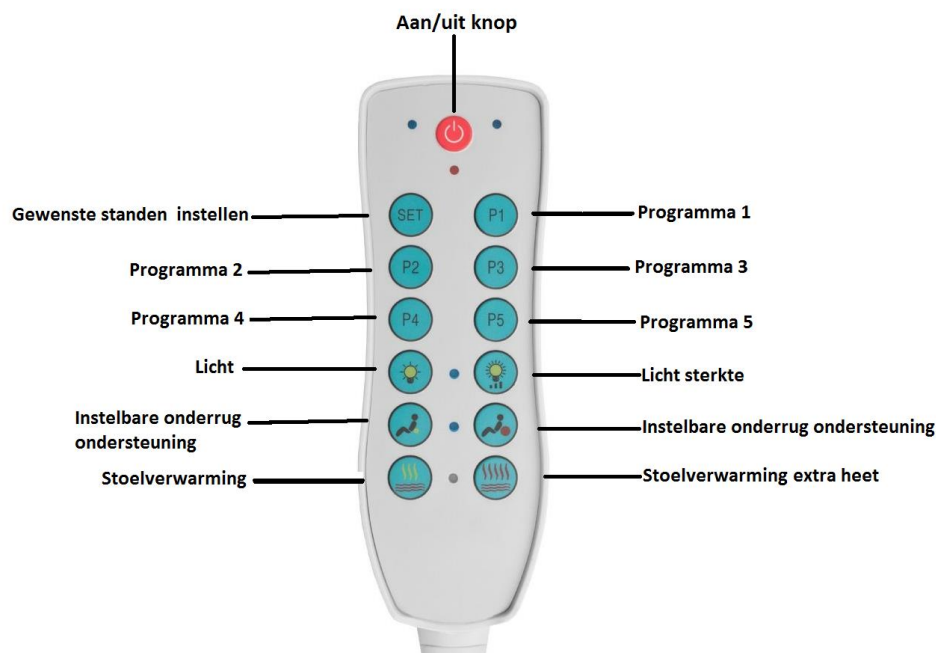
Aan/uit knop

Gewenste standen instellen

SET

P1

Programma 1

Programma 2

P2

P3

Programma 3

Programma 4

P4

P5

Programma 5

Licht

Licht sterkte

Instelbare onderrug ondersteuning

Instelbare onderrug ondersteuning

Stoelverwarming

Stoelverwarming extra heet